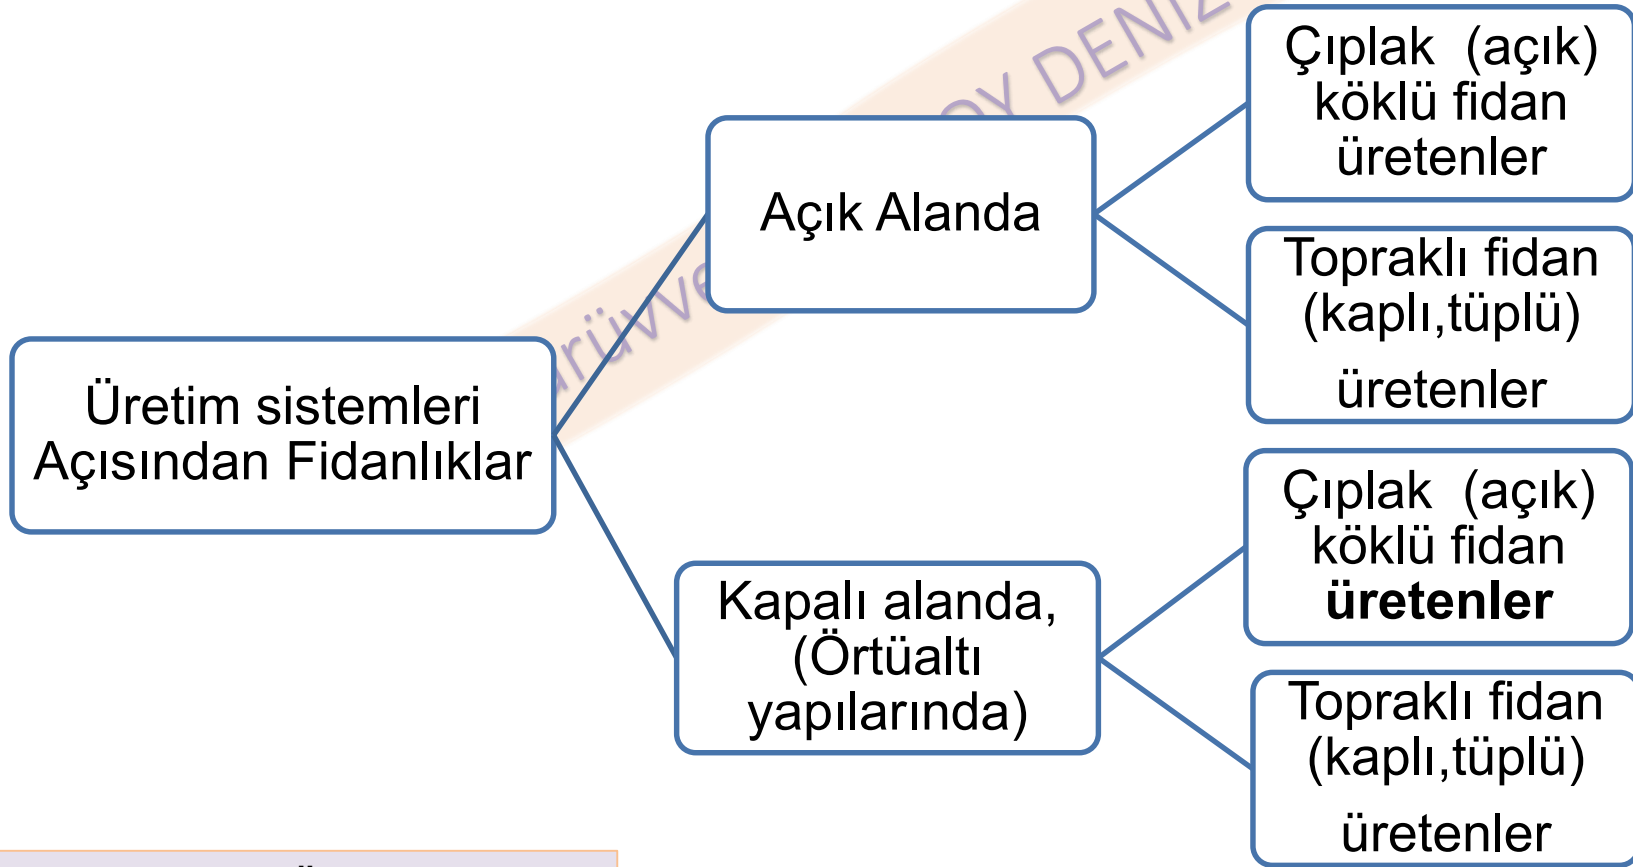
Üretim sistemleri Açısından Fidanlıklar

Açık Alanda

Çıplak (açık) köklü fidan üretenler

Topraklı fidan (kaplı,tüplü) üretenler

Kapalı alanda, (Örtüaltı yapılarında)

Çıplak (açık) köklü fidan **üretenler**

Topraklı fidan (kaplı,tüplü) üretenler

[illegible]rüvve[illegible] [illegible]OY DENİZ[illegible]